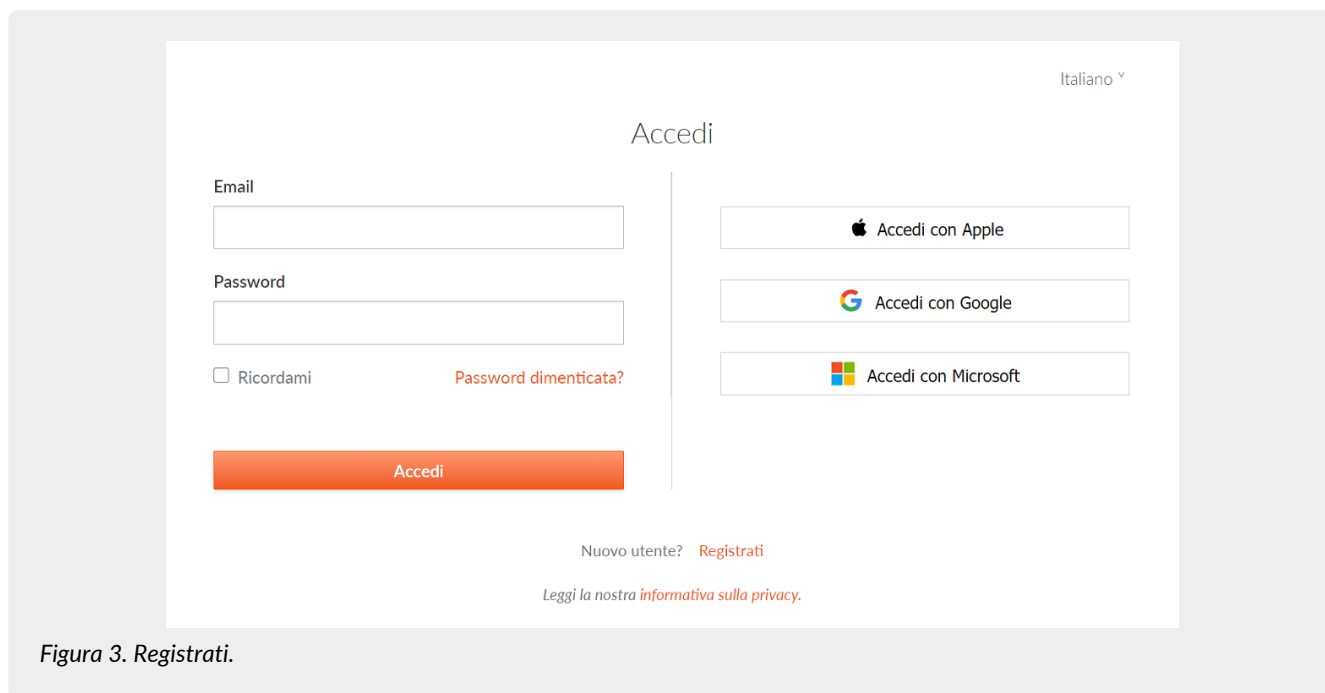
Italiano ˅

Accedi

Email

Password

Ricordami

Password dimenticata?

Accedi

Accedi con Apple

Accedi con Google

Accedi con Microsoft

Nuovo utente? Registrati

Leggi la nostra informativa sulla privacy.

Figura 3. Registrati.